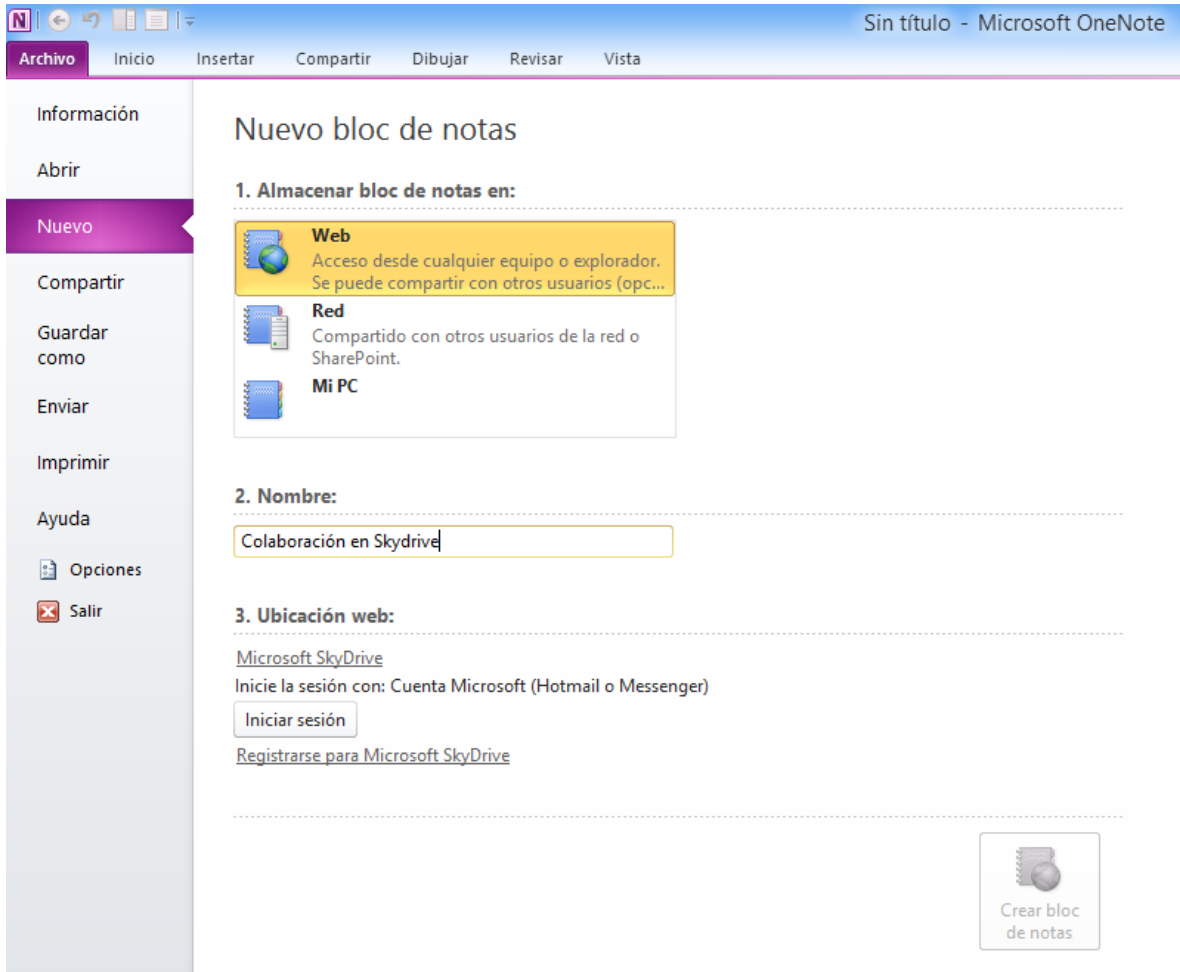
Sin título - Microsoft OneNote

Archivo Inicio Insertar Compartir Dibujar Revisar Vista

Información
Abrir
Nuevo
Compartir
Guardar como
Enviar
Imprimir
Ayuda
Opciones
Salir

Nuevo bloc de notas

1. Almacenar bloc de notas en:

Web
Acceso desde cualquier equipo o explorador. Se puede compartir con otros usuarios (opc...

Red
Compartido con otros usuarios de la red o SharePoint.

Mi PC

2. Nombre:

Colaboración en Skydrive

3. Ubicación web:

Microsoft SkyDrive
Inicie la sesión con: Cuenta Microsoft (Hotmail o Messenger)
Iniciar sesión
Registrarse para Microsoft SkyDrive

Crear bloc de notas